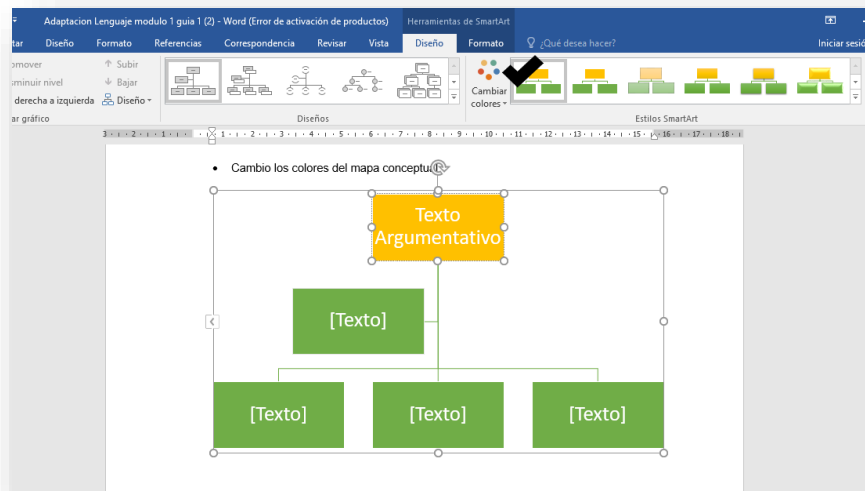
Adaptacion Lenguaje modulo 1 guia 1 (2) - Word (Error de activación de productos)
Herramientas de SmartArt
tar Diseño Formato Referencias Correspondencia Revisar Vista Diseño Formato ¿Qué desea hacer?
Iniciar sesió
omover
sminuir nivel
derecha a izquierda
Subir
Bajar
Diseño
ar gráfico
Diseños
Cambiar colores
Estilos SmartArt
3 · 2 · 1 · 1 · 2 · 3 · 4 · 5 · 6 · 7 · 8 · 9 · 10 · 11 · 12 · 13 · 14 · 15 · 16 · 17 · 18
• Cambio los colores del mapa conceptu
Texto Argumentativo
[Texto]
[Texto]
[Texto]
[Texto]